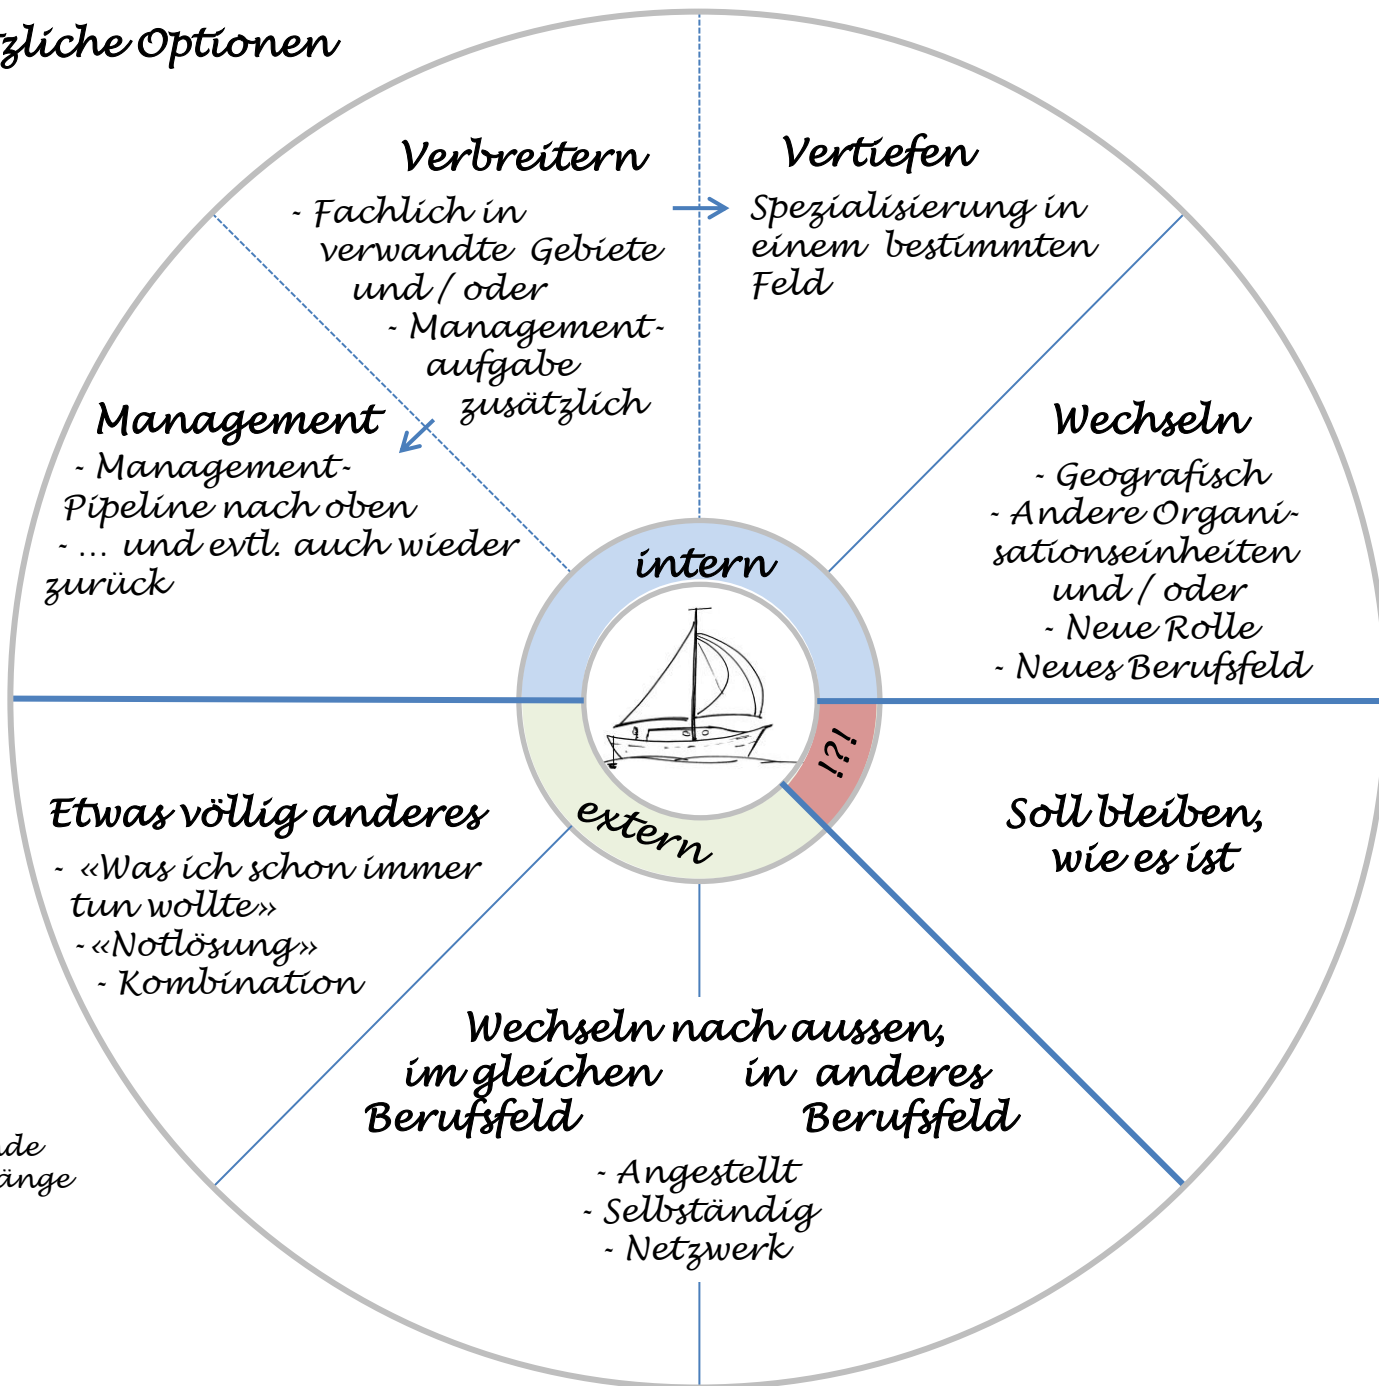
zliche Optionen

Verbreitern
- Fachlich in verwandte Gebiete
und / oder
- Management-aufgabe zusätzlich

Vertiefen
Spezialisierung in einem bestimmten Feld

Management
- Management-Pipeline nach oben
- ... und evtl. auch wieder zurück

Wechseln
- Geografisch
- Andere Organisationseinheiten
und / oder
- Neue Rolle
- Neues Berufsfeld

intern

!?!

extern

Etwas völlig anderes
- «Was ich schon immer tun wollte»
- «Notlösung»
- Kombination

Soll bleiben, wie es ist

Wechseln nach aussen,
im gleichen Berufsfeld
in anderes Berufsfeld
- Angestellt
- Selbständig
- Netzwerk

de
änge